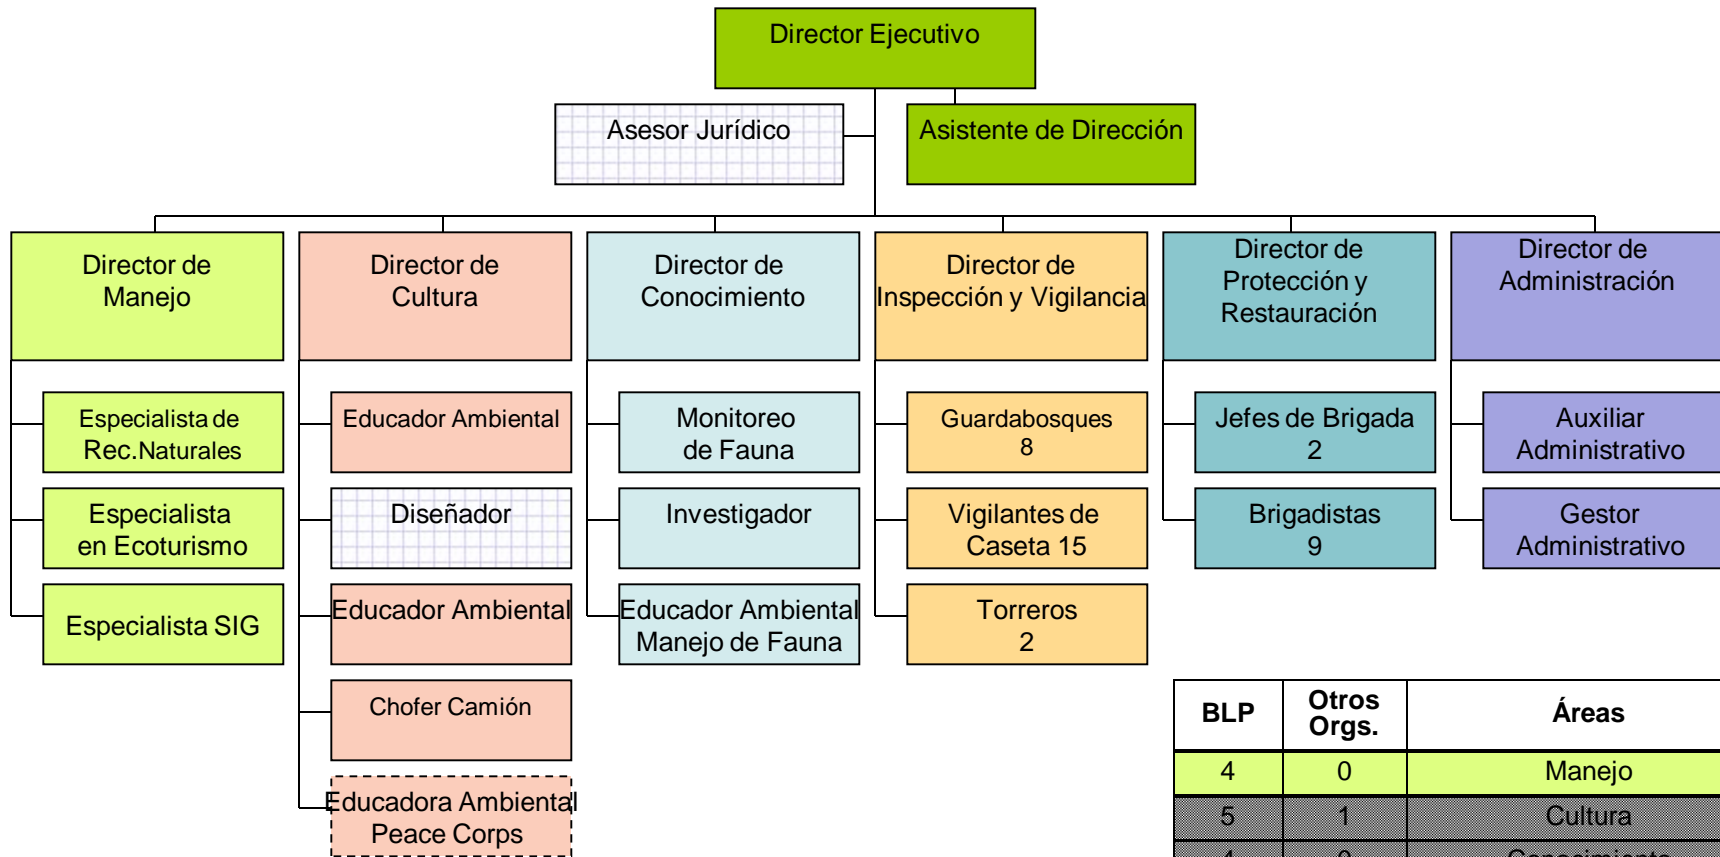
Director Ejecutivo

Asesor Jurídico

Asistente de Dirección

Director de Manejo

Especialista de Rec.Naturales

Especialista en Ecoturismo

Especialista SIG

Director de Cultura

Educador Ambiental

Diseñador

Educador Ambiental

Chofer Camión

Educadora Ambiental Peace Corps

Director de Conocimiento

Monitoreo de Fauna

Investigador

Educador Ambiental Manejo de Fauna

Director de Inspección y Vigilancia

Guardabosques 8

Vigilantes de Caseta 15

Torreros 2

Director de Protección y Restauración

Jefes de Brigada 2

Brigadistas 9

Director de Administración

Auxiliar Administrativo

Gestor Administrativo

| BLP | Otros Orgs. | Áreas |
|---|---|---|
| 4 | 0 | Manejo |
| 5 | 1 | Cultura |
| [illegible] | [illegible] | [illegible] |